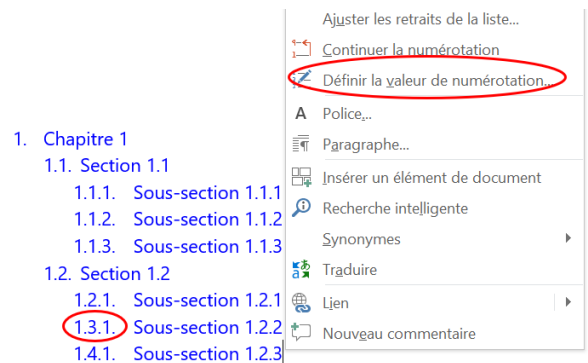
1. Chapitre 1
1.1. Section 1.1
1.1.1. Sous-section 1.1.1
1.1.2. Sous-section 1.1.2
1.1.3. Sous-section 1.1.3
1.2. Section 1.2
1.2.1. Sous-section 1.2.1
1.3.1. Sous-section 1.2.2
1.4.1. Sous-section 1.2.3

Ajuster les retraits de la liste...
Continuer la numérotation
Définir la valeur de numérotation...
Police...
Paragraphe...
Insérer un élément de document
Recherche intelligente
Synonymes
Traduire
Lien
Nouveau commentaire